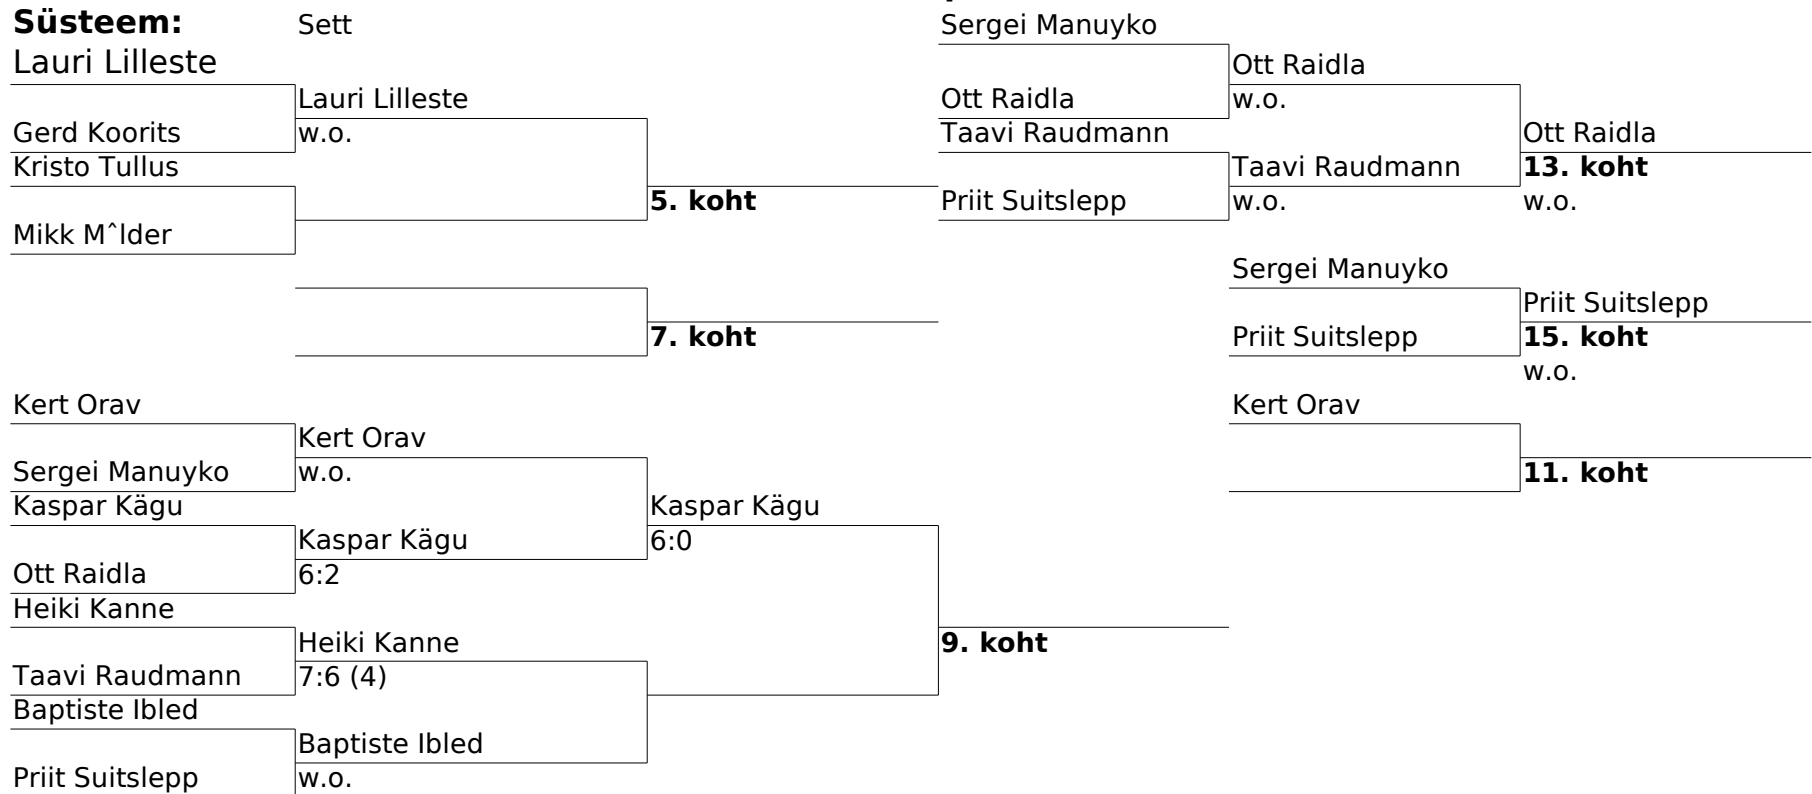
**Süsteem:** Sett

Lauri Lilleste

Gerd Koorits

Lauri Lilleste
w.o.

Kristo Tullus

Mikk Mˆlder

5. koht

7. koht

Kert Orav

Sergei Manuyko

Kert Orav
w.o.

Kaspar Kägu

Ott Raidla

Kaspar Kägu
6:2

Kaspar Kägu
6:0

Heiki Kanne

Taavi Raudmann

Heiki Kanne
7:6 (4)

Baptiste Ibled

Priit Suitslepp

Baptiste Ibled
w.o.

9. koht

Sergei Manuyko

Ott Raidla

Ott Raidla
w.o.

Taavi Raudmann

Priit Suitslepp

Taavi Raudmann
w.o.

Ott Raidla
13. koht
w.o.

Sergei Manuyko

Priit Suitslepp

Priit Suitslepp
15. koht
w.o.

Kert Orav

11. koht